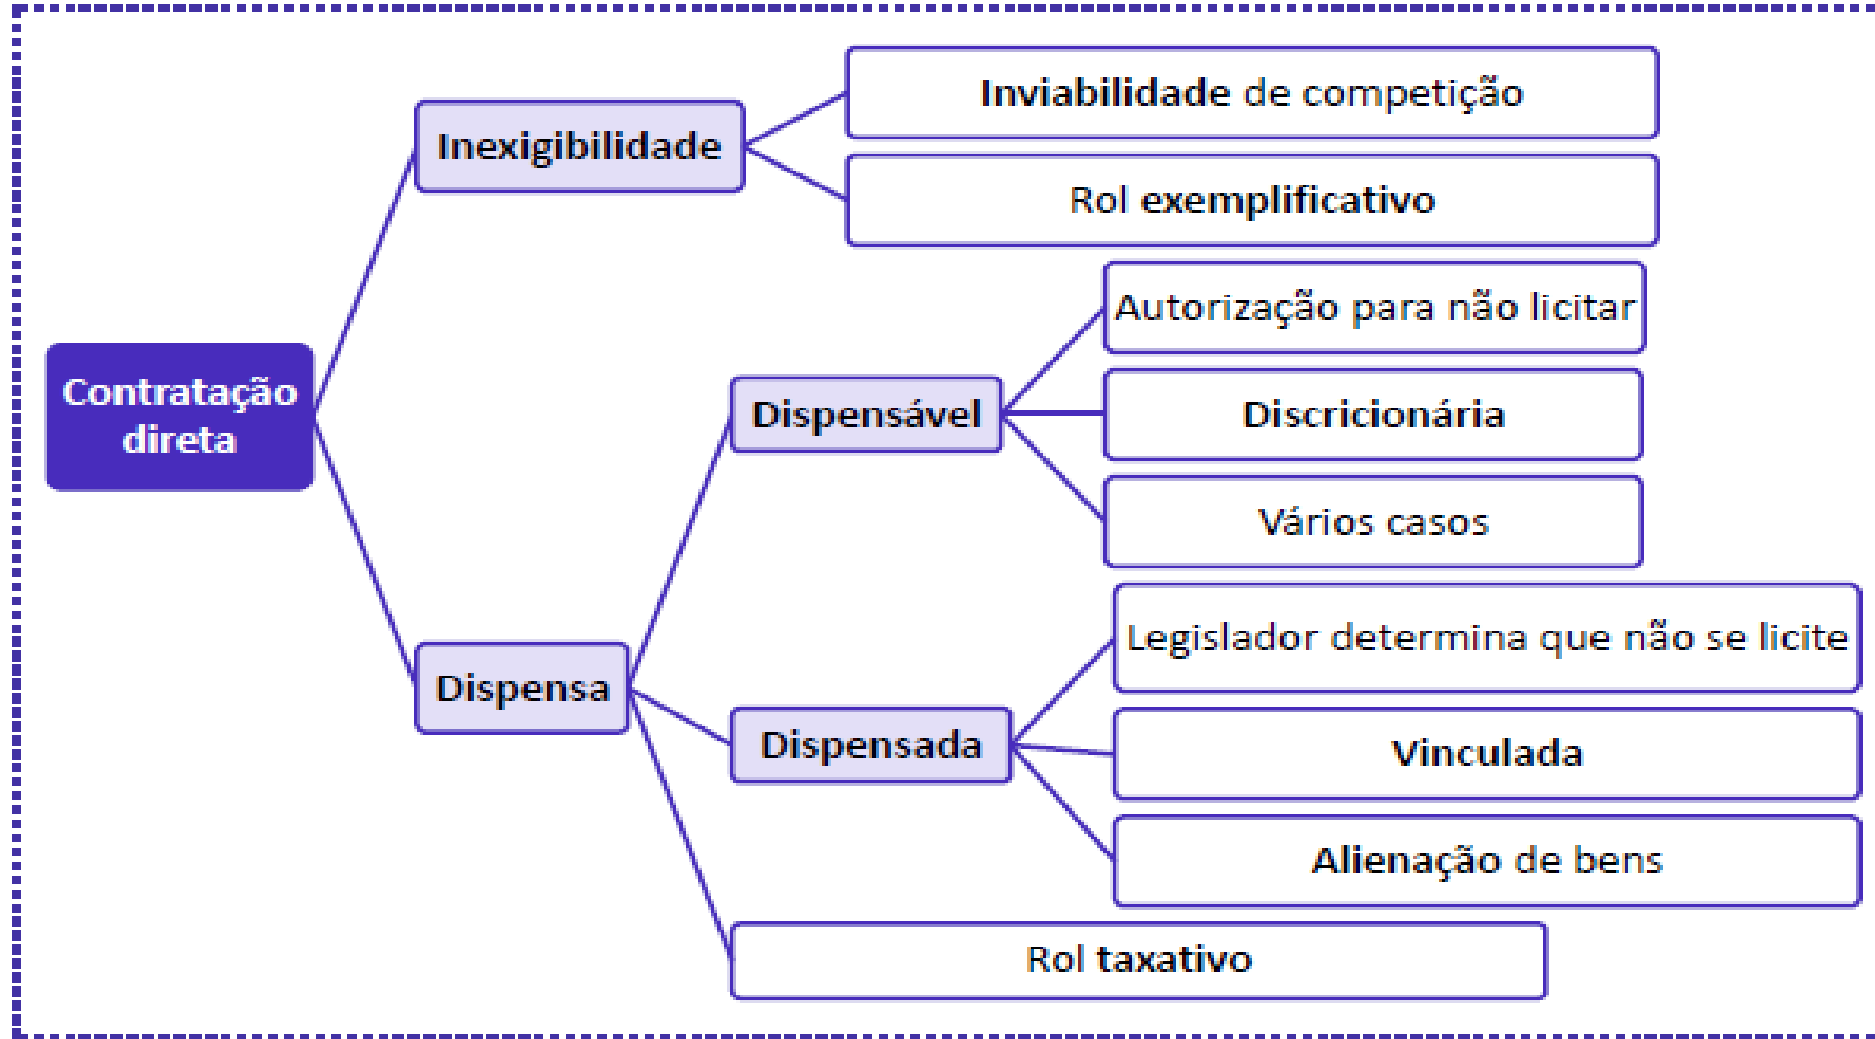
Contratação direta

Inexigibilidade

Inviabilidade de competição

Rol exemplificativo

Dispensa

Dispensável

Autorização para não licitar

Discricionária

Vários casos

Dispensada

Legislador determina que não se licite

Vinculada

Alienação de bens

Rol taxativo